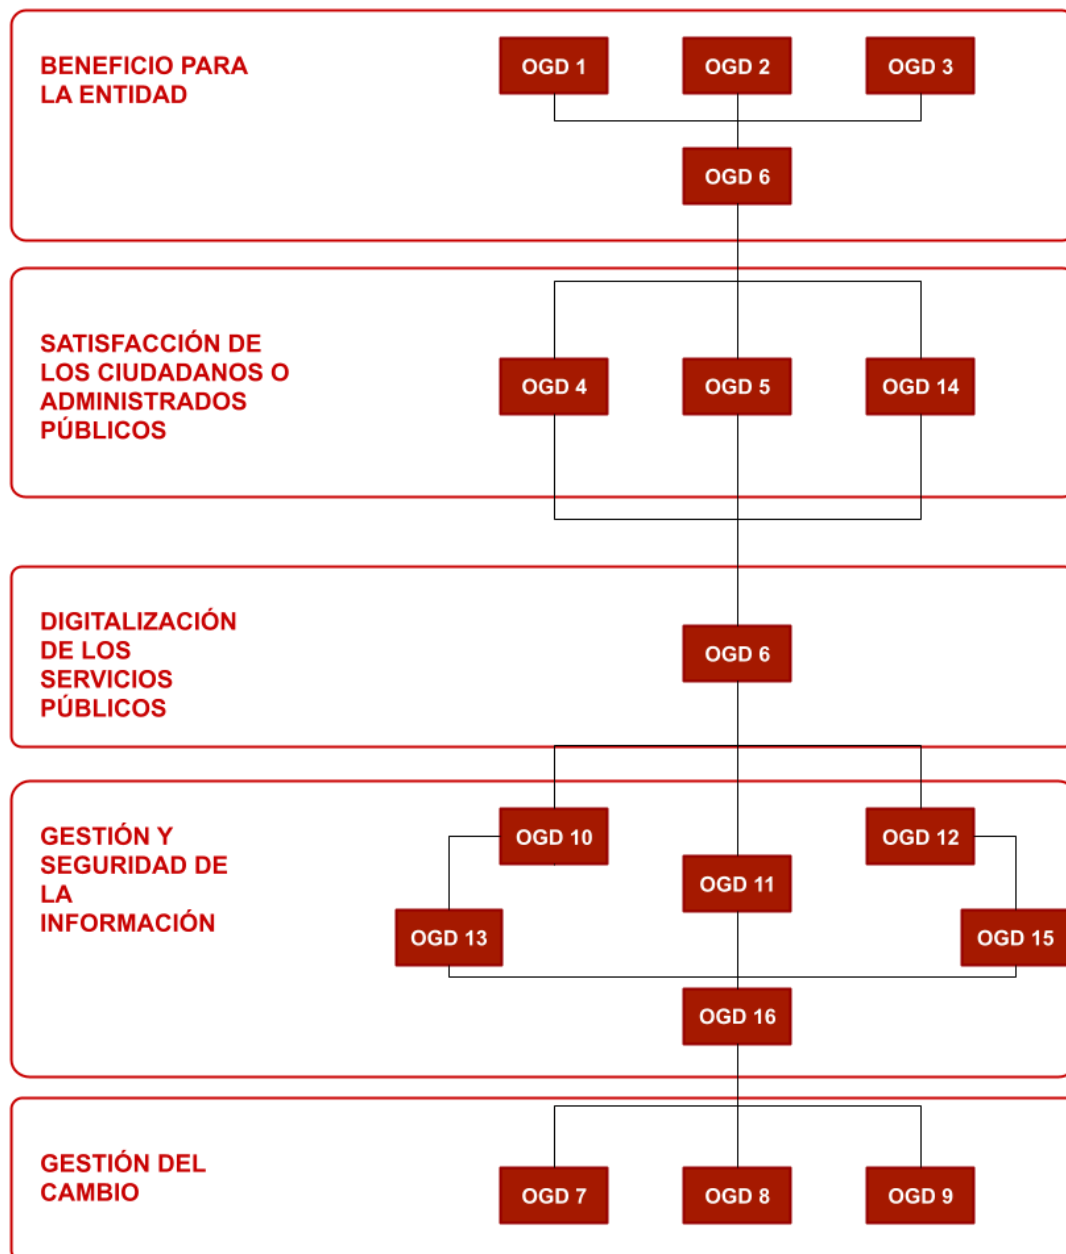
BENEFICIO PARA LA ENTIDAD

OGD 1
OGD 2
OGD 3
OGD 6

SATISFACCIÓN DE LOS CIUDADANOS O ADMINISTRADOS PÚBLICOS

OGD 4
OGD 5
OGD 14

DIGITALIZACIÓN DE LOS SERVICIOS PÚBLICOS

OGD 6

GESTIÓN Y SEGURIDAD DE LA INFORMACIÓN

OGD 10
OGD 12
OGD 11
OGD 13
OGD 15
OGD 16

GESTIÓN DEL CAMBIO

OGD 7
OGD 8
OGD 9